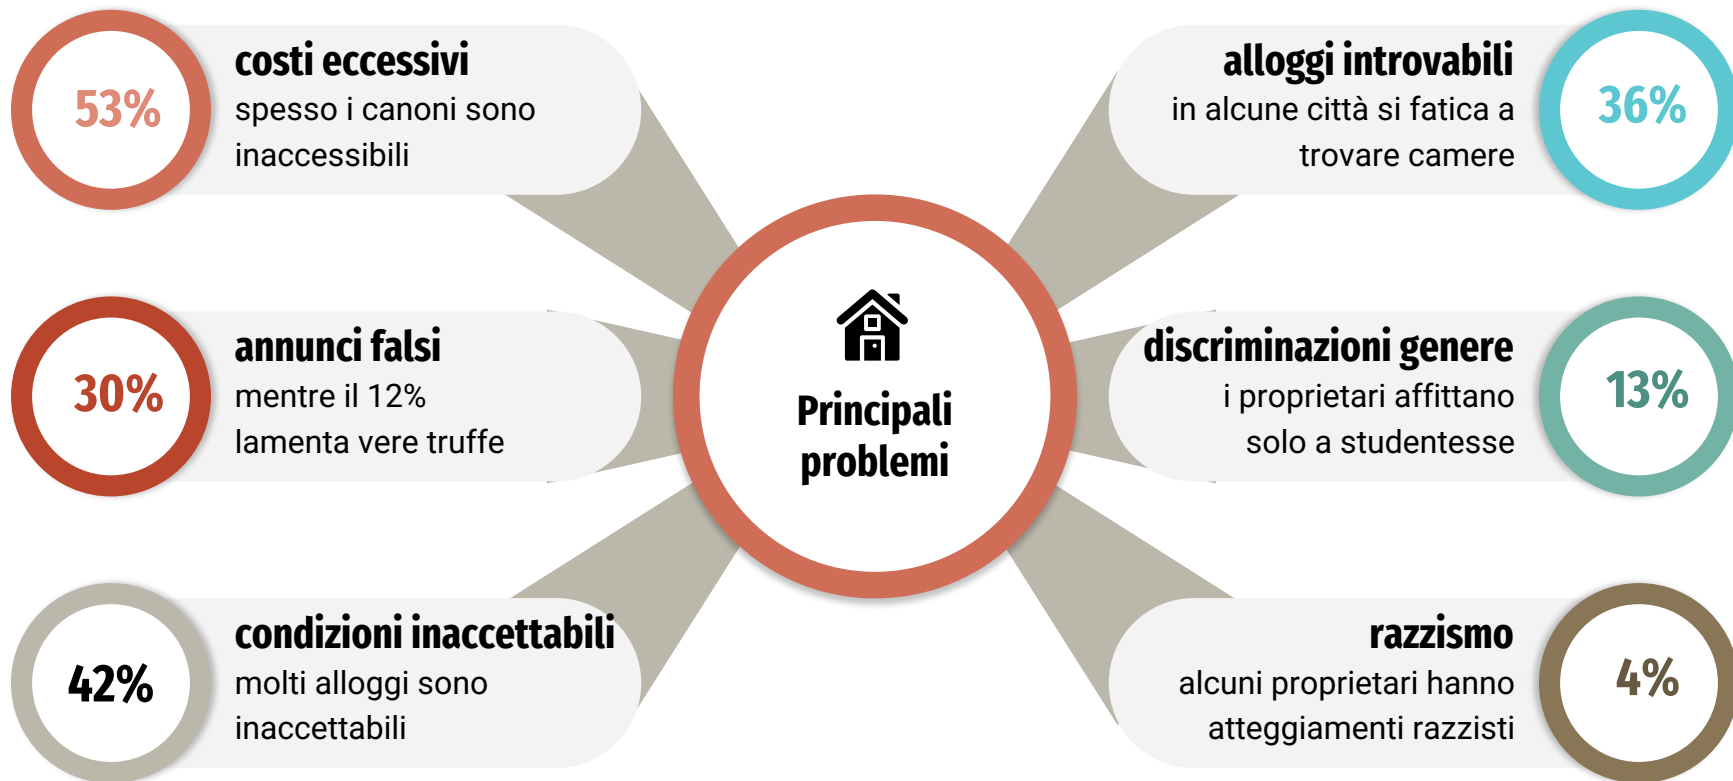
53%

costi eccessivi
spesso i canoni sono inaccessibili

alloggi introvabili
in alcune città si fatica a trovare camere

36%

30%

annunci falsi
mentre il 12% lamenta vere truffe

Principali problemi

discriminazioni genere
i proprietari affittano solo a studentesse

13%

42%

condizioni inaccettabili
molti alloggi sono inaccettabili

razzismo
alcuni proprietari hanno atteggiamenti razzisti

4%